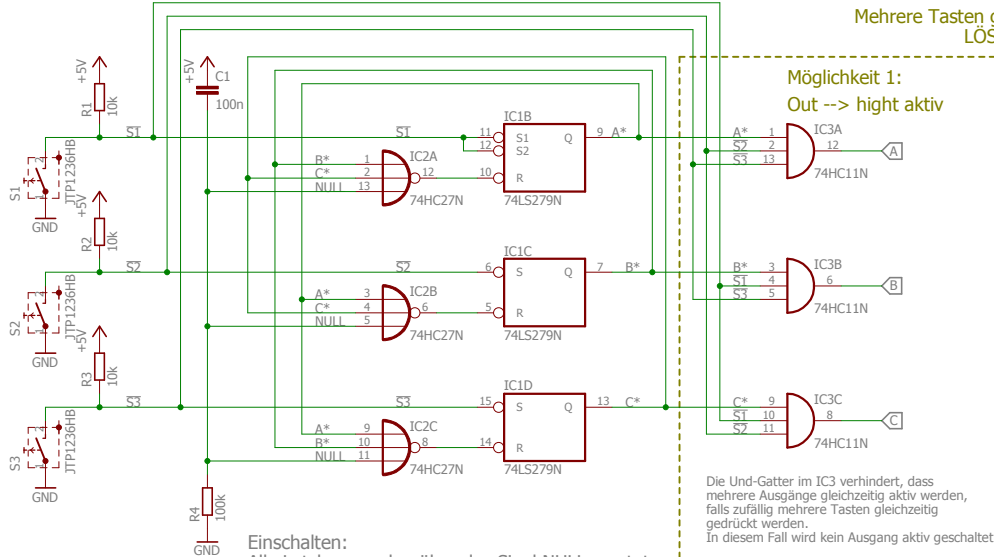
Mehrere Tasten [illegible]
LÖS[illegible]

Möglichkeit 1:
Out --> hight aktiv

+5V
R1
10k
S1
JTP1236HB
GND
+5V
R2
10k
S2
JTP1236HB
GND
+5V
R3
10k
S3
JTP1236HB
GND

+5V
C1
100n
R4
100k
GND

$\overline{S1}$
$\overline{S2}$
$\overline{S3}$

$\overline{S1}$
11
12
S1
S2
Q
9
A*
IC1B
B*
C*
NULL
1
2
13
IC2A
12
10
R
74HC27N
74LS279N

$\overline{S2}$
6
S
Q
7
B*
IC1C
A*
C*
NULL
3
4
5
IC2B
6
5
R
74HC27N
74LS279N

$\overline{S3}$
15
S
Q
13
C*
IC1D
A*
B*
NULL
9
10
11
IC2C
8
14
R
74HC27N
74LS279N

A*
$\overline{S2}$
$\overline{S3}$
1
2
13
IC3A
12
74HC11N
A

B*
$\overline{S1}$
$\overline{S3}$
3
4
5
IC3B
6
74HC11N
B

C*
$\overline{S1}$
$\overline{S2}$
9
10
11
IC3C
8
74HC11N
C

Die Und-Gatter im IC3 verhindert, dass mehrere Ausgänge gleichzeitig aktiv werden, falls zufällig mehrere Tasten gleichzeitig gedrückt werden.
In diesem Fall wird kein Ausgang aktiv geschaltet

Einschalten:
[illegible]